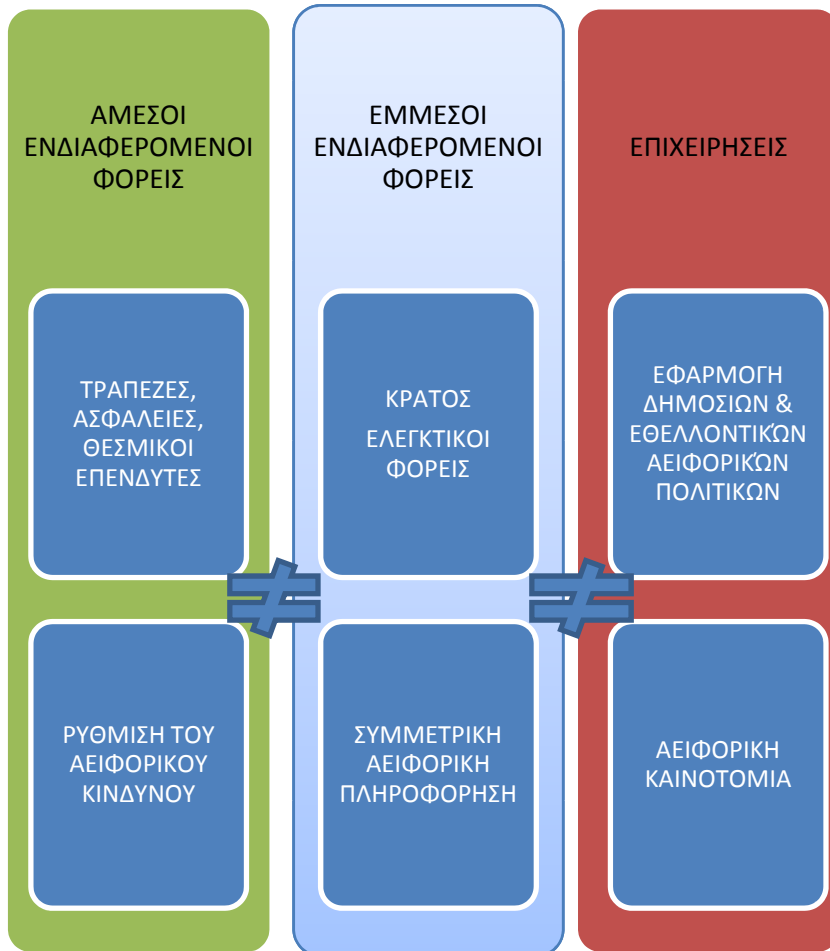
ΑΜΕΣΟΙ ΕΝΔΙΑΦΕΡΟΜΕΝΟΙ ΦΟΡΕΙΣ

ΤΡΑΠΕΖΕΣ, ΑΣΦΑΛΕΙΕΣ, ΘΕΣΜΙΚΟΙ ΕΠΕΝΔΥΤΕΣ

ΡΥΘΜΙΣΗ ΤΟΥ ΑΕΙΦΟΡΙΚΟΥ ΚΙΝΔΥΝΟΥ

$\neq$

ΕΜΜΕΣΟΙ ΕΝΔΙΑΦΕΡΟΜΕΝΟΙ ΦΟΡΕΙΣ

ΚΡΑΤΟΣ

ΕΛΕΓΚΤΙΚΟΙ ΦΟΡΕΙΣ

ΣΥΜΜΕΤΡΙΚΗ ΑΕΙΦΟΡΙΚΗ ΠΛΗΡΟΦΟΡΗΣΗ

$\neq$

ΕΠΙΧΕΙΡΗΣΕΙΣ

ΕΦΑΡΜΟΓΗ ΔΗΜΟΣΙΩΝ & ΕΘΕΛΛΟΝΤΙΚΏΝ ΑΕΙΦΟΡΙΚΏΝ ΠΟΛΙΤΙΚΩΝ

ΑΕΙΦΟΡΙΚΗ ΚΑΙΝΟΤΟΜΙΑ